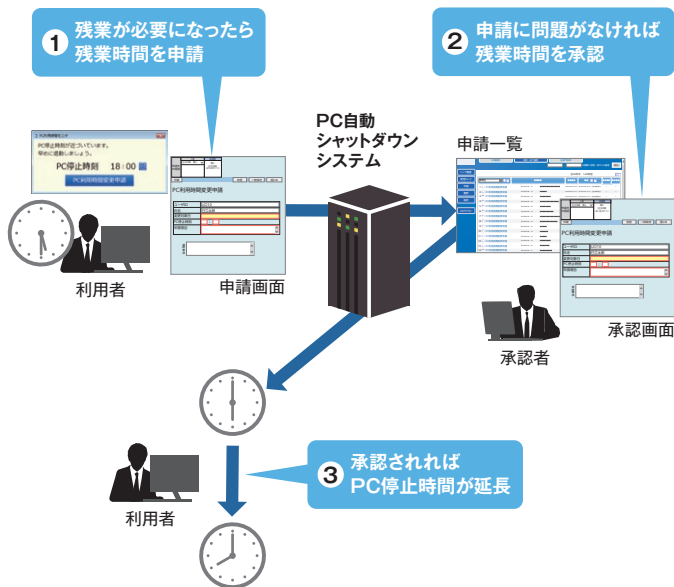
1 残業が必要になったら残業時間を申請

2 申請に問題がなければ残業時間を承認

PC停止時刻が近づいています。
早めに退勤しましょう。
PC停止時刻 18：00
PC利用時間変更申請

PC利用時間変更申請

利用者

申請画面

PC自動シャットダウンシステム

申請一覧

PC利用時間変更申請

承認画面

承認者

3 承認されればPC停止時間が延長

利用者